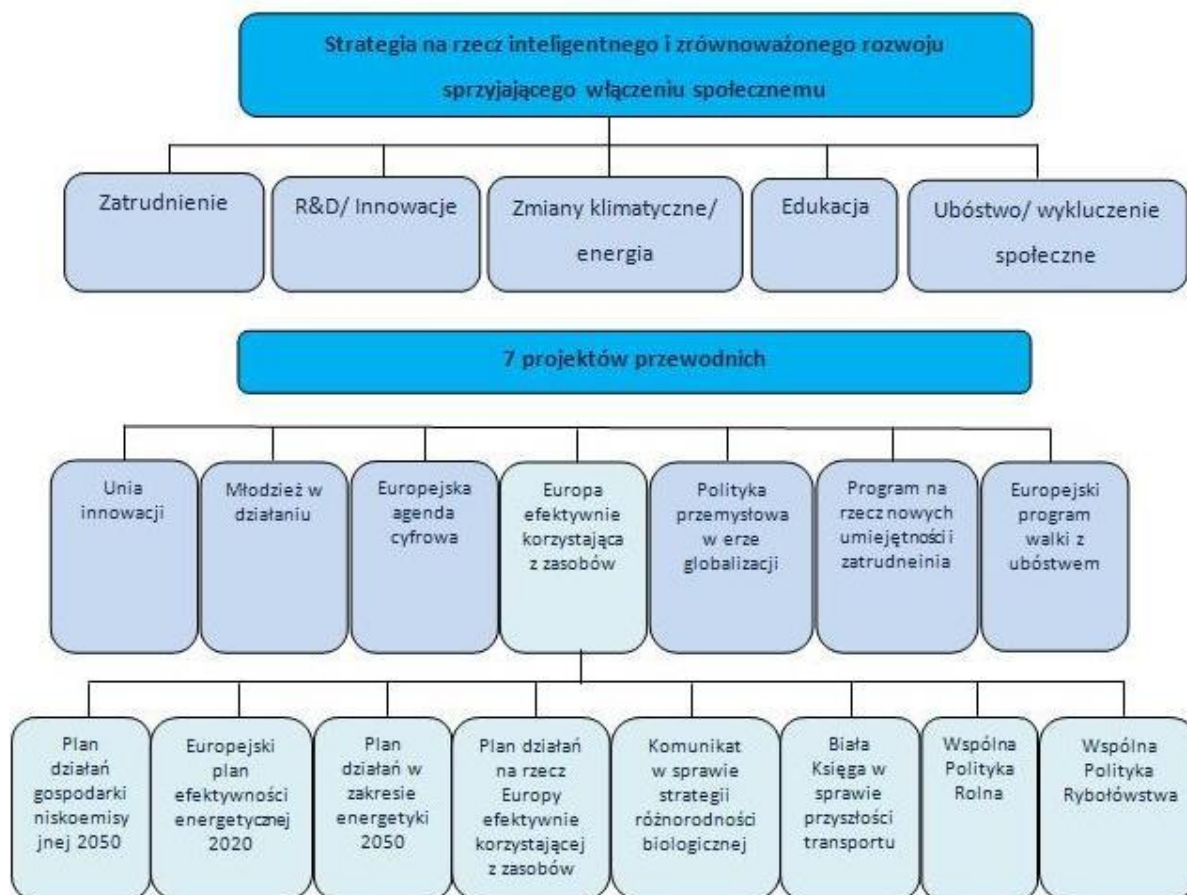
Strategia na rzecz inteligentnego i zrównoważonego rozwoju sprzyjającego włączeniu społecznemu

Zatrudnienie

R&D/ Innowacje

Zmiany klimatyczne/ energia

Edukacja

Ubóstwo/ wykluczenie społeczne

7 projektów przewodnich

Unia innowacji

Młodzież w działaniu

Europejska agenda cyfrowa

Europa efektywnie korzystająca z zasobów

Polityka przemysłowa w erze globalizacji

Program na rzecz nowych umiejętności i zatrudneinia

Europejski program walki z ubóstwem

Plan działań gospodarki niskoemisyjnej 2050

Europejski plan efektywności energetycznej 2020

Plan działań w zakresie energetyki 2050

Plan działań na rzecz Europy efektywnie korzystającej z zasobów

Komunikat w sprawie strategii różnorodności biologicznej

Biała Księga w sprawie przyszłości transportu

Wspólna Polityka Rolna

Wspólna Polityka Rybołówstwa